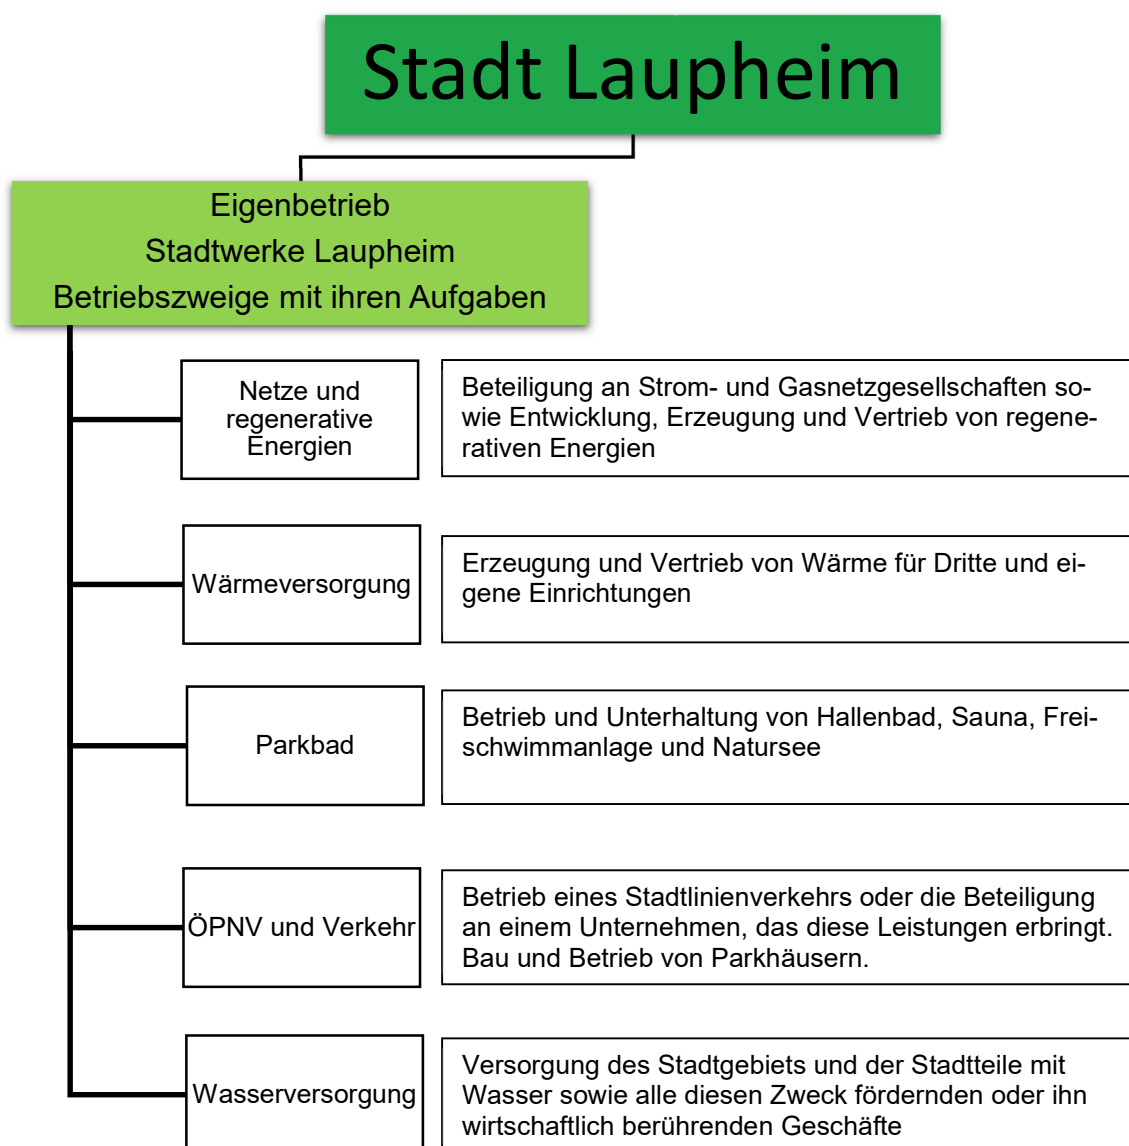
Stadt Laupheim

Eigenbetrieb
Stadtwerke Laupheim
Betriebszweige mit ihren Aufgaben

Netze und regenerative Energien

Beteiligung an Strom- und Gasnetzgesellschaften sowie Entwicklung, Erzeugung und Vertrieb von regenerativen Energien

Wärmeversorgung

Erzeugung und Vertrieb von Wärme für Dritte und eigene Einrichtungen

Parkbad

Betrieb und Unterhaltung von Hallenbad, Sauna, Freischwimmanlage und Natursee

ÖPNV und Verkehr

Betrieb eines Stadtlinienverkehrs oder die Beteiligung an einem Unternehmen, das diese Leistungen erbringt. Bau und Betrieb von Parkhäusern.

Wasserversorgung

Versorgung des Stadtgebiets und der Stadtteile mit Wasser sowie alle diesen Zweck fördernden oder ihn wirtschaftlich berührenden Geschäfte